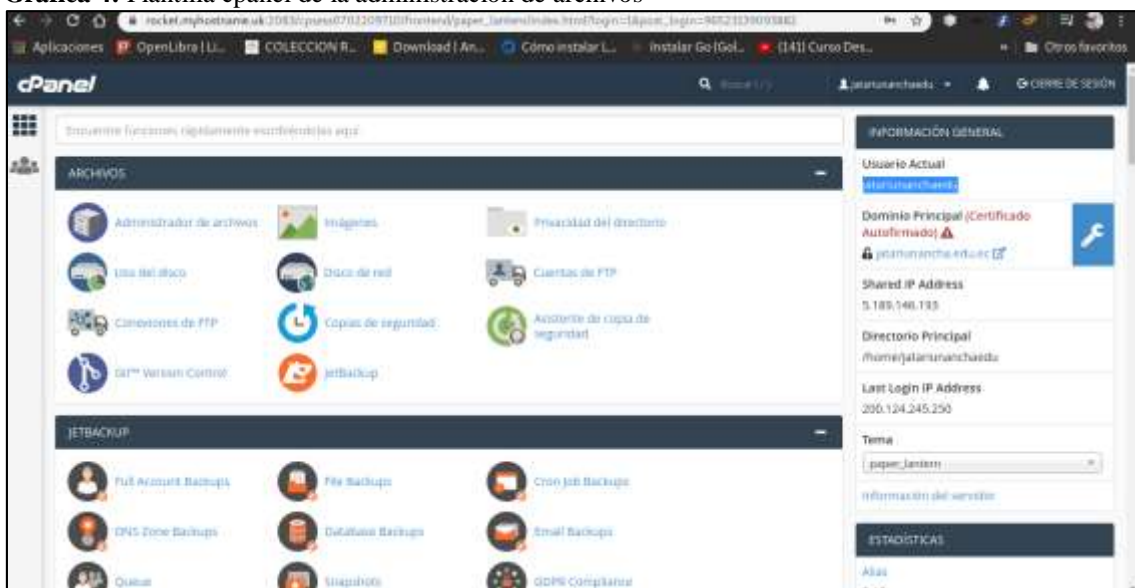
Gráfica 4. Plantilla cpanel de la administración de archivos

rocket.myhostname.uk:2083/cpsess0702209710/frontend/paper_lantern/index.html?login=1&post_login=96523139093380

Aplicaciones OpenLibra | Li... COLECCION R... Download | An... Cómo instalar L... Instalar Go (Gol... (141) Curso Des... Otros favoritos

cPanel

Buscar (/)

jatarinanchaedu

CIERRE DE SESIÓN

Encuentre funciones rápidamente escribiéndolas aquí

ARCHIVOS

Administrador de archivos

Imágenes

Privacidad del directorio

Uso del disco

Disco de red

Cuentas de FTP

Conexiones de FTP

Copias de seguridad

Asistente de copia de seguridad

Git™ Version Control

JetBackup

JETBACKUP

Full Account Backups

File Backups

Cron Job Backups

DNS Zone Backups

Database Backups

Email Backups

Queue

Snapshots

GDPR Compliance

INFORMACIÓN GENERAL

Usuario Actual

jatarinanchaedu

Dominio Principal (Certificado Autofirmado)

jatarinancha.edu.ec

Shared IP Address

5.189.146.193

Directorio Principal

/home/jatarinanchaedu

Last Login IP Address

200.124.245.250

Tema

paper_lantern

Información del servidor

ESTADÍSTICAS

Alias